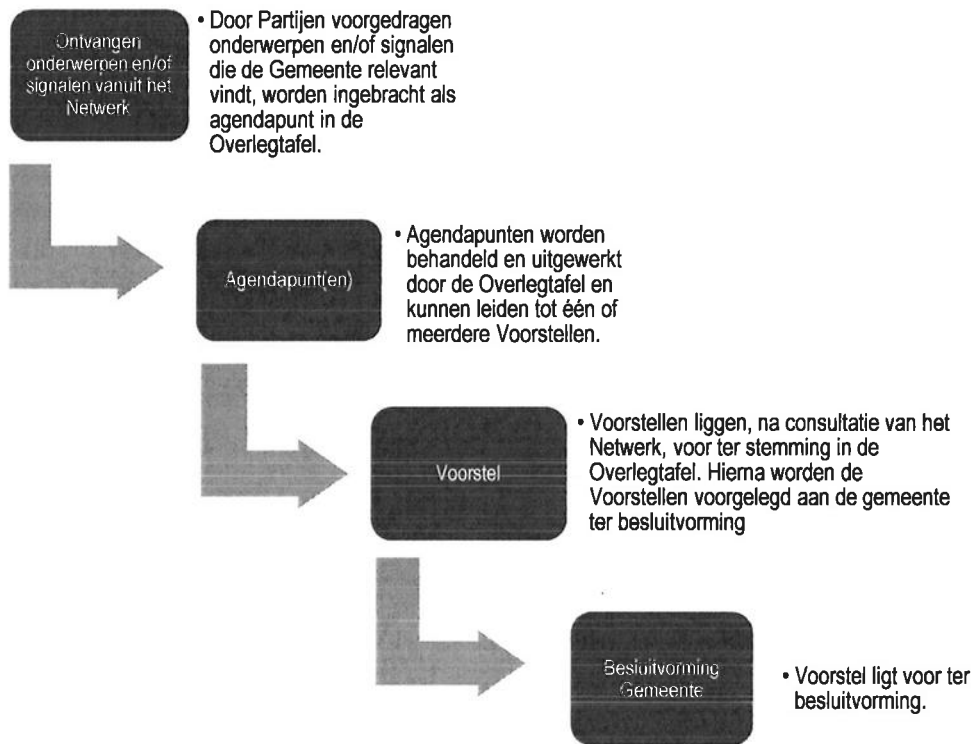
Ontvangen onderwerpen en/of signalen vanuit het Netwerk

• Door Partijen voorgedragen onderwerpen en/of signalen die de Gemeente relevant vindt, worden ingebracht als agendapunt in de Overlegtafel.

Agendapunt(en)

• Agendapunten worden behandeld en uitgewerkt door de Overlegtafel en kunnen leiden tot één of meerdere Voorstellen.

Voorstel

• Voorstellen liggen, na consultatie van het Netwerk, voor ter stemming in de Overlegtafel. Hierna worden de Voorstellen voorgelegd aan de gemeente ter besluitvorming

Besluitvorming Gemeente

• Voorstel ligt voor ter besluitvorming.